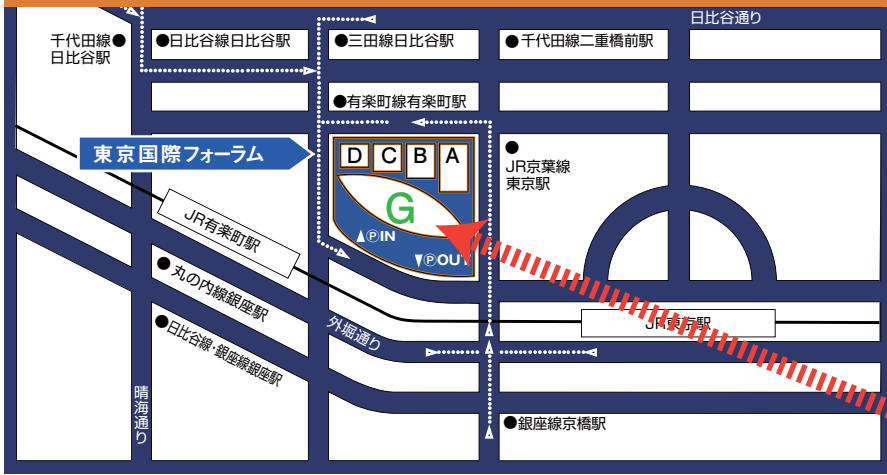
日比谷通り
千代田線● 日比谷駅
●日比谷線日比谷駅
●三田線日比谷駅
●千代田線二重橋前駅
●有楽町線有楽町駅
東京国際フォーラム
D C B A
G
●
JR京葉線
東京駅
ⓅIN
ⓅOUT
JR有楽町駅
●丸の内線銀座駅
外堀通り
JR東京駅
●日比谷線・銀座線銀座駅
晴海通り
●銀座線京橋駅